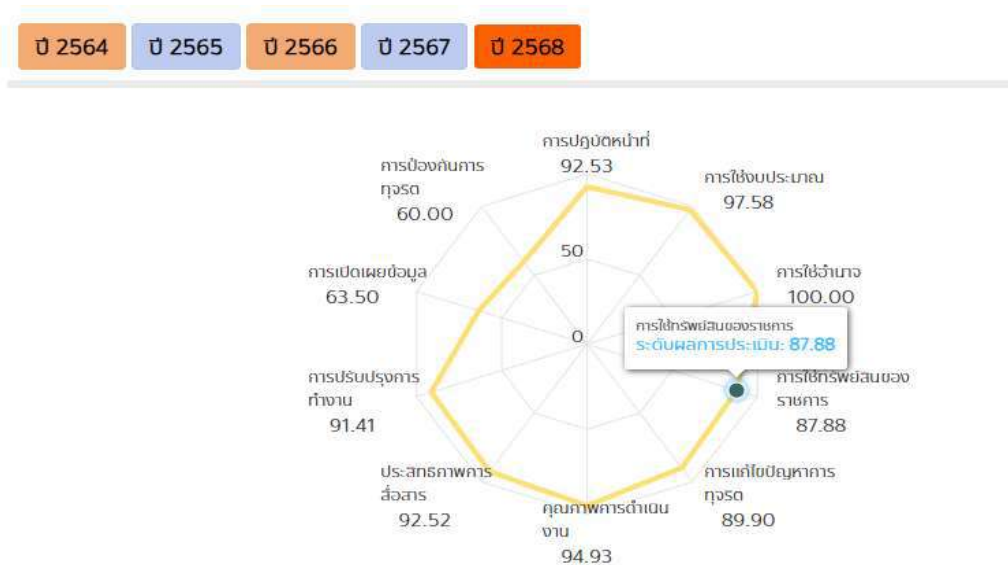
ปี 2564 ปี 2565 ปี 2566 ปี 2567 ปี 2568

การปฏิบัติหน้าที่
92.53

การใช้งบประมาณ
97.58

การใช้อำนาจ
100.00

การใช้ทรัพย์สินของราชการ
ระดับผลการประเมิน: 87.88

การใช้ทรัพย์สินของราชการ
87.88

การแก้ไขปัญหาการทุจริต
89.90

คุณภาพการดำเนินงาน
94.93

ประสิทธิภาพการสื่อสาร
92.52

การปรับปรุงการทำงาน
91.41

การเปิดเผยข้อมูล
63.50

การป้องกันการทุจริต
60.00

50
0